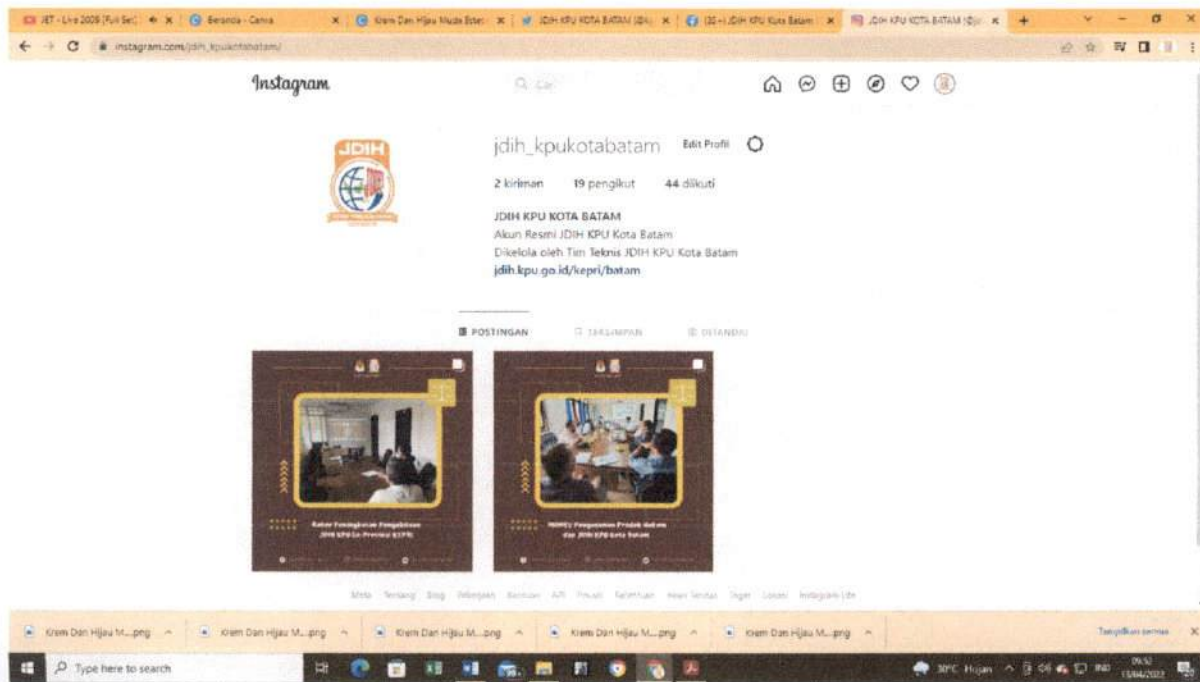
JET - Live 2009 [Full Set] | Beranda - Canva | Krem Dan Hijau Muda Ester | JDIH KPU KOTA BATAM | (3) - JDIH KPU Kota Batam | JDIH KPU KOTA BATAM (@jd

instagram.com/jdih_kpukotabatam/

Instagram

Cari

JDIH

jdih_kpukotabatam Edit Profil

2 kiriman 19 pengikut 44 diikuti

JDIH KPU KOTA BATAM
Akun Resmi JDIH KPU Kota Batam
Dikelola oleh Tim Teknis JDIH KPU Kota Batam
jdih.kpu.go.id/kepri/batam

POSTINGAN TERSIMPAN DITANDAI

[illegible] JDIH KPU Se-Provinsi KEPRI

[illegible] dan JDIH KPU Kota Batam

Meta Tentang Blog Pekerjaan Bantuan API Privasi Ketentuan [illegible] Lokasi Instagram Lite

Krem Dan Hijau M....png | Krem Dan Hijau M....png | Krem Dan Hijau M....png | Krem Dan Hijau M....png | Krem Dan Hijau M....png

Tampilkan semua

Type here to search

30°C Hujan IND 09:52 13/04/2022